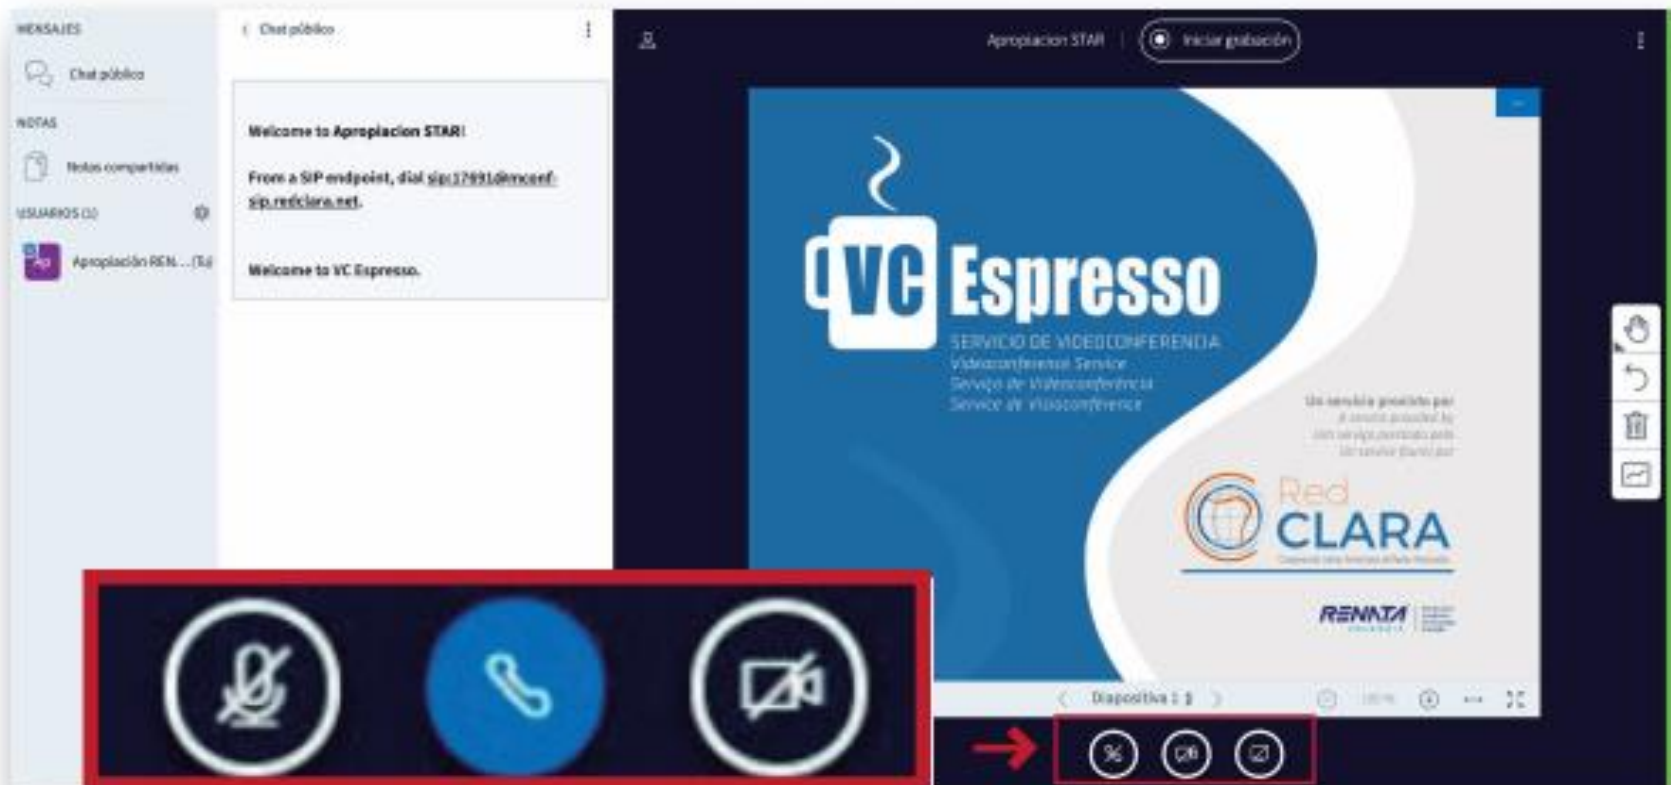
MENSAJES

Chat público

NOTAS

Notas compartidas

USUARIOS (1)

Apropiación REN... (Tú)

Chat público

Welcome to Apropiacion STAR!

From a SIP endpoint, dial sip:17691@mconf-sip.redclara.net.

Welcome to VC Espresso.

Apropiacion STAR | Iniciar grabación

VC Espresso

SERVICIO DE VIDEOCONFERENCIA
Videoconference Service
Serviço de Videoconferência
Service de Visioconférence

Un servicio provisto por
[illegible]
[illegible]
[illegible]

Red CLARA

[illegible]

RENATA

Diapositiva 1

100 %